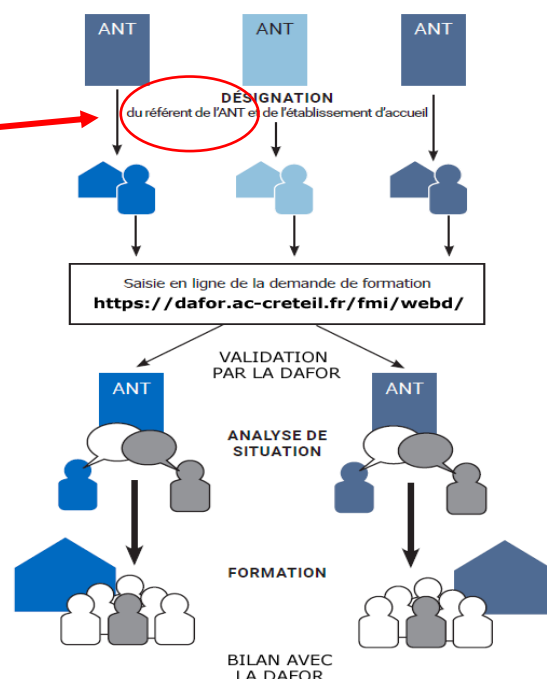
ANT
ANT
ANT

DÉSIGNATION
du référent de l'ANT et de l'établissement d'accueil

Saisie en ligne de la demande de formation
https://dafor.ac-creteil.fr/fmi/webd/

VALIDATION PAR LA DAFOR

ANT
ANT

ANALYSE DE SITUATION

FORMATION

BILAN AVEC LA DAFOR